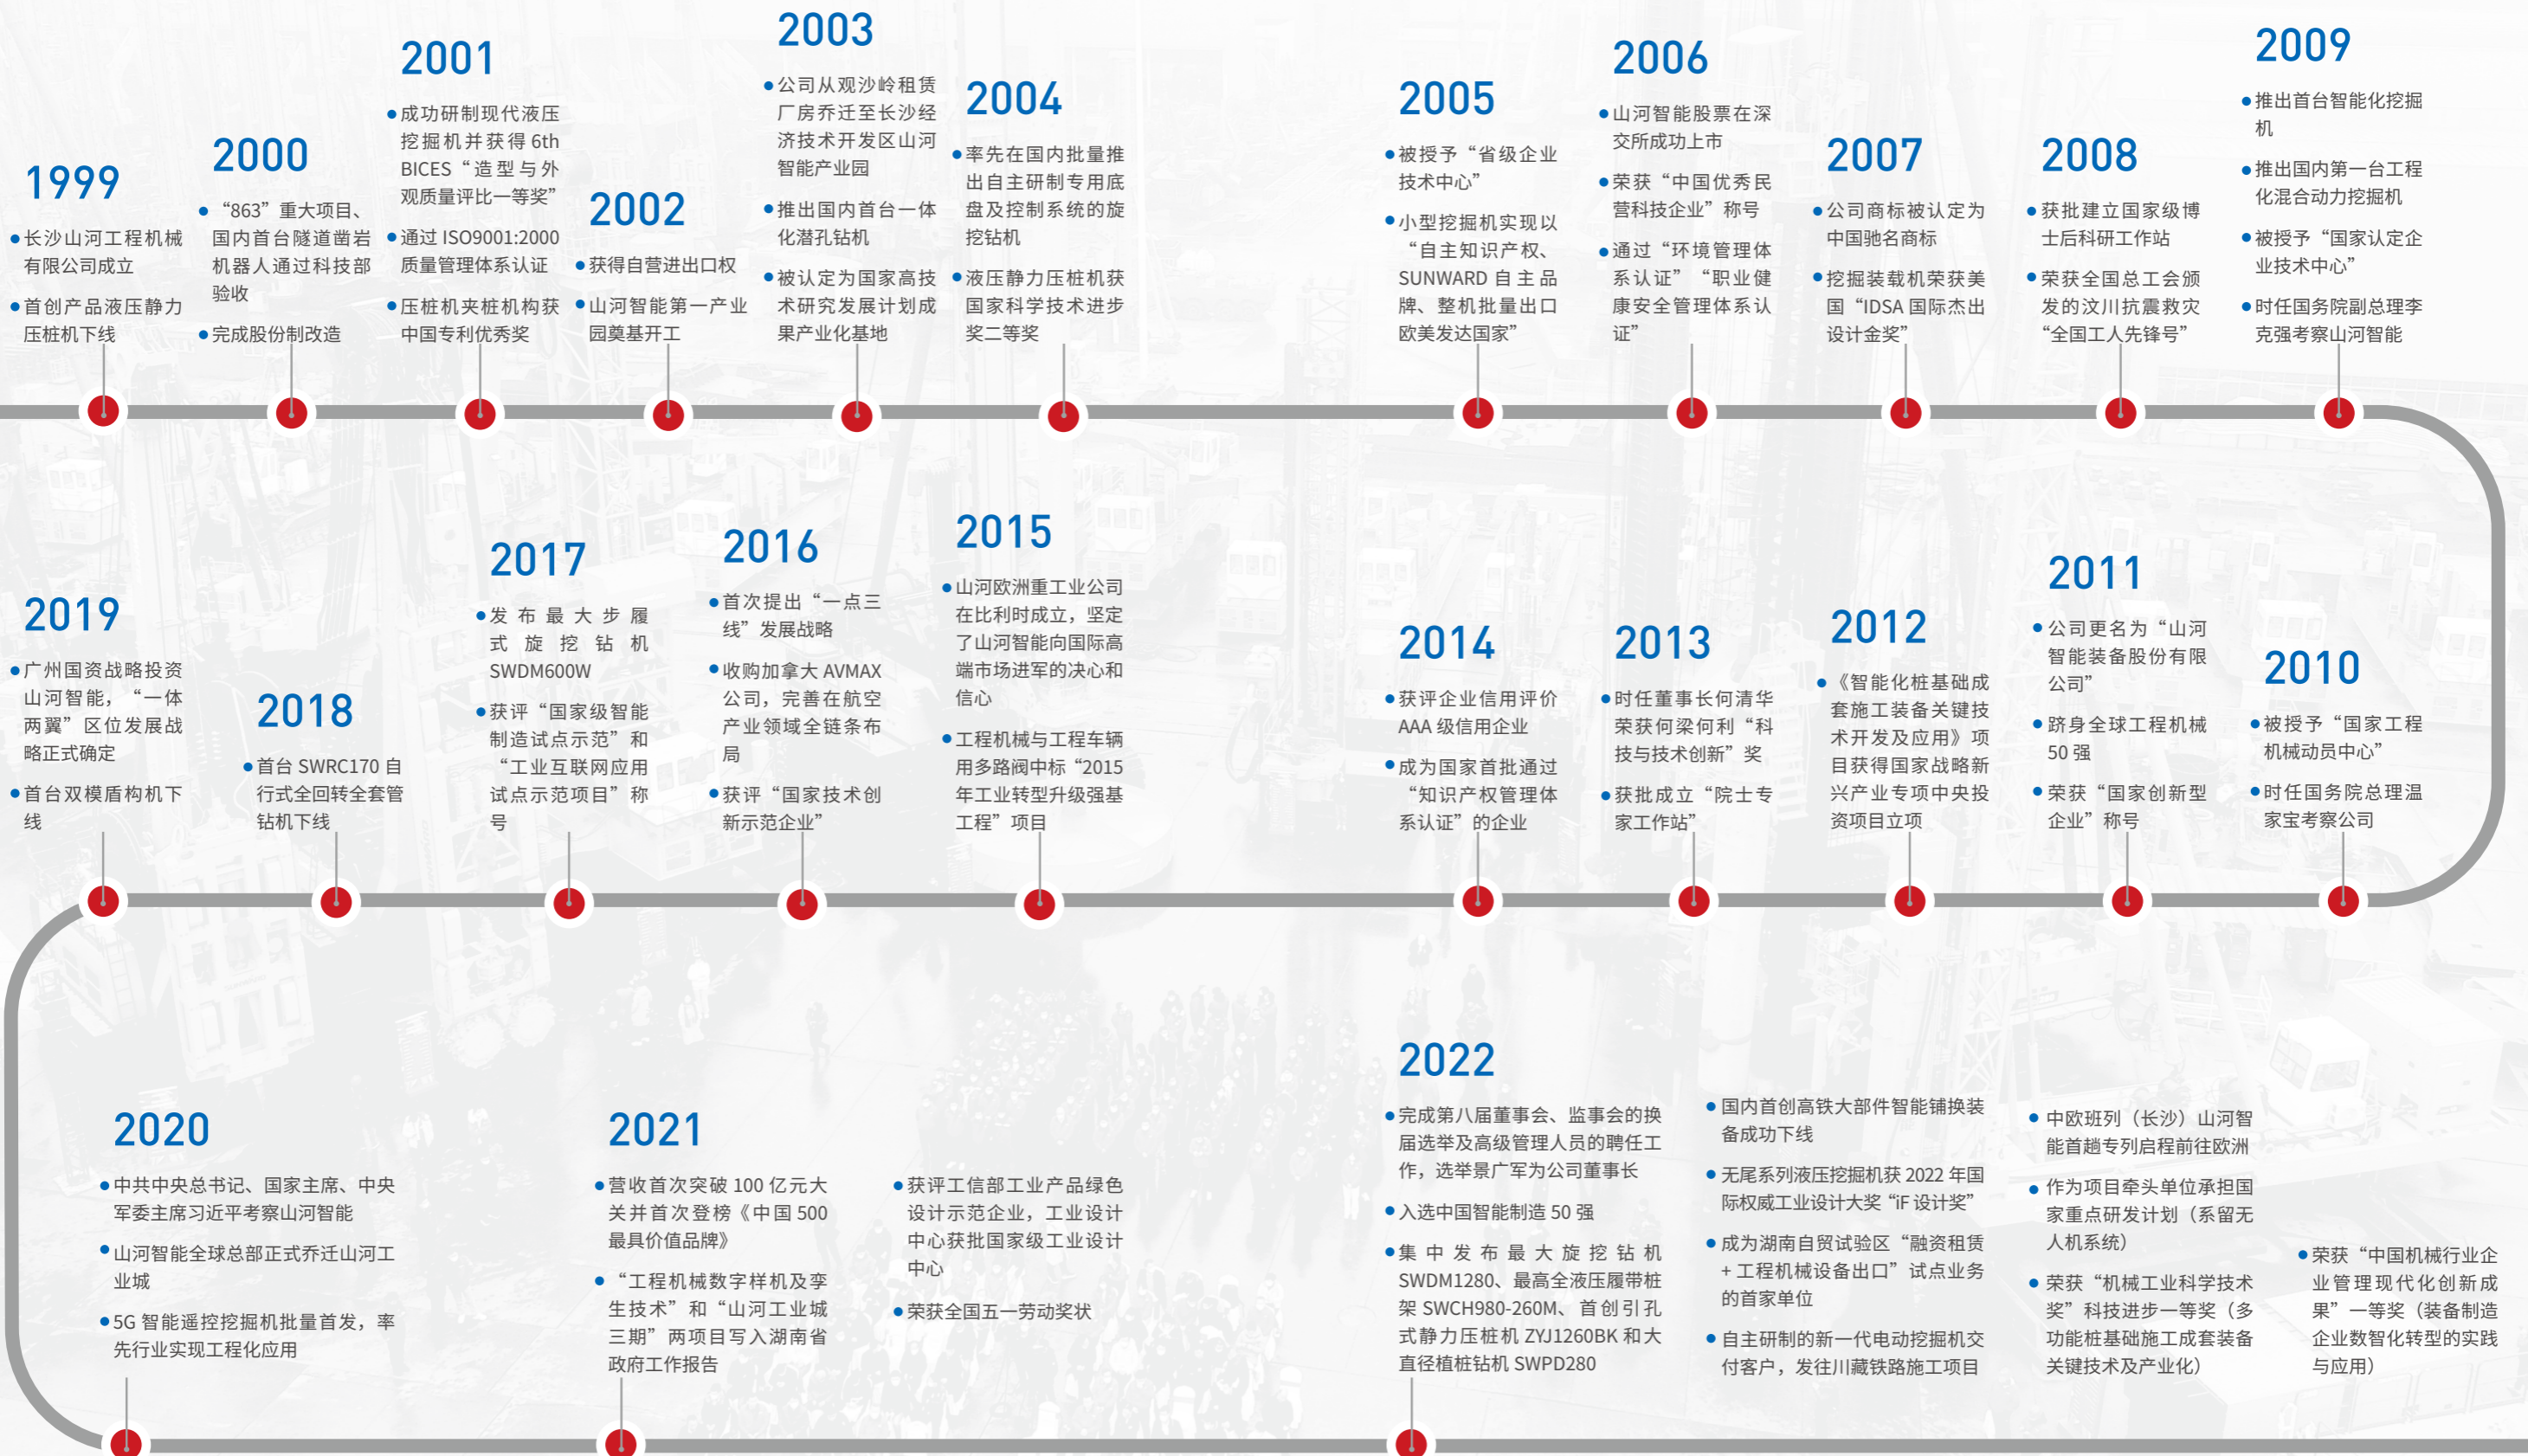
1999

• 长沙山河工程机械有限公司成立
• 首创产品液压静力压桩机下线

2000

• “863”重大项目、国内首台隧道凿岩机器人通过科技部验收
• 完成股份制改造

2001

• 成功研制现代液压挖掘机并获得 6th BICES“造型与外观质量评比一等奖”
• 通过 ISO9001:2000 质量管理体系认证
• 压桩机夹桩机构获中国专利优秀奖

2002

• 获得自营进出口权
• 山河智能第一产业园奠基开工

2003

• 公司从观沙岭租赁厂房乔迁至长沙经济技术开发区山河智能产业园
• 推出国内首台一体化潜孔钻机
• 被认定为国家高技术研究发展计划成果产业化基地

2004

• 率先在国内批量推出自主研制专用底盘及控制系统的旋挖钻机
• 液压静力压桩机获国家科学技术进步奖二等奖

2005

• 被授予“省级企业技术中心”
• 小型挖掘机实现以“自主知识产权、SUNWARD 自主品牌、整机批量出口欧美发达国家”

2006

• 山河智能股票在深交所成功上市
• 荣获“中国优秀民营科技企业”称号
• 通过“环境管理体系认证”“职业健康安全管理体系认证”

2007

• 公司商标被认定为中国驰名商标
• 挖掘装载机荣获美国“IDSA 国际杰出设计金奖”

2008

• 获批建立国家级博士后科研工作站
• 荣获全国总工会颁发的汶川抗震救灾“全国工人先锋号”

2009

• 推出首台智能化挖掘机
• 推出国内第一台工程化混合动力挖掘机
• 被授予“国家认定企业技术中心”
• 时任国务院副总理李克强考察山河智能

2019

• 广州国资战略投资山河智能，“一体两翼”区位发展战略正式确定
• 首台双模盾构机下线

2018

• 首台 SWRC170 自行式全回转全套管钻机下线

2017

• 发布最大步履式旋挖钻机 SWDM600W
• 获评“国家级智能制造试点示范”和“工业互联网应用试点示范项目”称号

2016

• 首次提出“一点三线”发展战略
• 收购加拿大 AVMAX 公司，完善在航空产业领域全链条布局
• 获评“国家技术创新示范企业”

2015

• 山河欧洲重工业公司在比利时成立，坚定了山河智能向国际高端市场进军的决心和信心
• 工程机械与工程车辆用多路阀中标“2015 年工业转型升级强基工程”项目

2014

• 获评企业信用评价 AAA 级信用企业
• 成为国家首批通过“知识产权管理体系认证”的企业

2013

• 时任董事长何清华荣获何梁何利“科技与技术创新”奖
• 获批成立“院士专家工作站”

2012

• 《智能化桩基础成套施工装备关键技术开发及应用》项目获得国家战略新兴产业专项中央投资项目立项

2011

• 公司更名为“山河智能装备股份有限公司”
• 跻身全球工程机械 50 强
• 荣获“国家创新型企业”称号

2010

• 被授予“国家工程机械动员中心”
• 时任国务院总理温家宝考察公司

2020

• 中共中央总书记、国家主席、中央军委主席习近平考察山河智能
• 山河智能全球总部正式乔迁山河工业城
• 5G 智能遥控挖掘机批量首发，率先行业实现工程化应用

2021

• 营收首次突破 100 亿元大关并首次登榜《中国 500 最具价值品牌》
• “工程机械数字样机及孪生技术”和“山河工业城三期”两项目写入湖南省政府工作报告
• 获评工信部工业产品绿色设计示范企业，工业设计中心获批国家级工业设计中心
• 荣获全国五一劳动奖状

2022

• 完成第八届董事会、监事会的换届选举及高级管理人员的聘任工作，选举景广军为公司董事长
• 入选中国智能制造 50 强
• 集中发布最大旋挖钻机 SWDM1280、最高全液压履带桩架 SWCH980-260M、首创引孔式静力压桩机 ZYJ1260BK 和大直径植桩钻机 SWPD280
• 国内首创高铁大部件智能铺换装备成功下线
• 无尾系列液压挖掘机获 2022 年国际权威工业设计大奖“iF 设计奖”
• 成为湖南自贸试验区“融资租赁 + 工程机械设备出口”试点业务的首家单位
• 自主研制的新一代电动挖掘机交付客户，发往川藏铁路施工项目
• 中欧班列（长沙）山河智能首趟专列启程前往欧洲
• 作为项目牵头单位承担国家重点研发计划（系留无人机系统）
• 荣获“机械工业科学技术奖”科技进步一等奖（多功能桩基础施工成套装备关键技术及产业化）
• 荣获“中国机械行业企业管理现代化创新成果”一等奖（装备制造企业数智化转型的实践与应用）